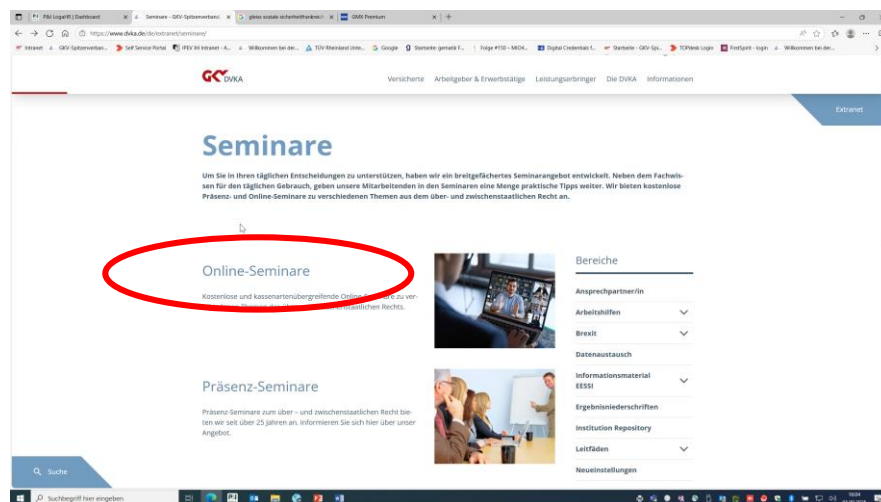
PBI Logarift | Dashboard
Seminare - GKV-Spitzenverband
gleiss soziale sicherheitsfrankreich
GMX Premium

https://www.dvka.de/de/extranet/seminare/

Intranet GKV-Spitzenverban... Self Service Portal IPEV IH Intranet - A... Willkommen bei der... TÜV Rheinland Unte... Google Startseite gematik F... Folge #150 – MIOX... Digital Credentials f... Startseite - GKV-Spi... TOPdesk Login FirstSpirit - login Willkommen bei der...

GKV DVKA

Versicherte Arbeitgeber & Erwerbstätige Leistungserbringer Die DVKA Informationen

Extranet

Seminare

Um Sie in Ihren täglichen Entscheidungen zu unterstützen, haben wir ein breitgefächertes Seminarangebot entwickelt. Neben dem Fachwissen für den täglichen Gebrauch, geben unsere Mitarbeitenden in den Seminaren eine Menge praktische Tipps weiter. Wir bieten kostenlose Präsenz- und Online-Seminare zu verschiedenen Themen aus dem über- und zwischenstaatlichen Recht an.

Online-Seminare

Kostenlose und kassenartenübergreifende Online-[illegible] zu ver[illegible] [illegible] zwischenstaatlichen Rechts.

Präsenz-Seminare

Präsenz-Seminare zum über – und zwischenstaatlichen Recht bieten wir seit über 25 Jahren an. Informieren Sie sich hier über unser Angebot.

Bereiche

Ansprechpartner/in
Arbeitshilfen
Brexit
Datenaustausch
Informationsmaterial EESSI
Ergebnisniederschriften
Institution Repository
Leitfäden
Neueinstellungen

Suche

Suchbegriff hier eingeben